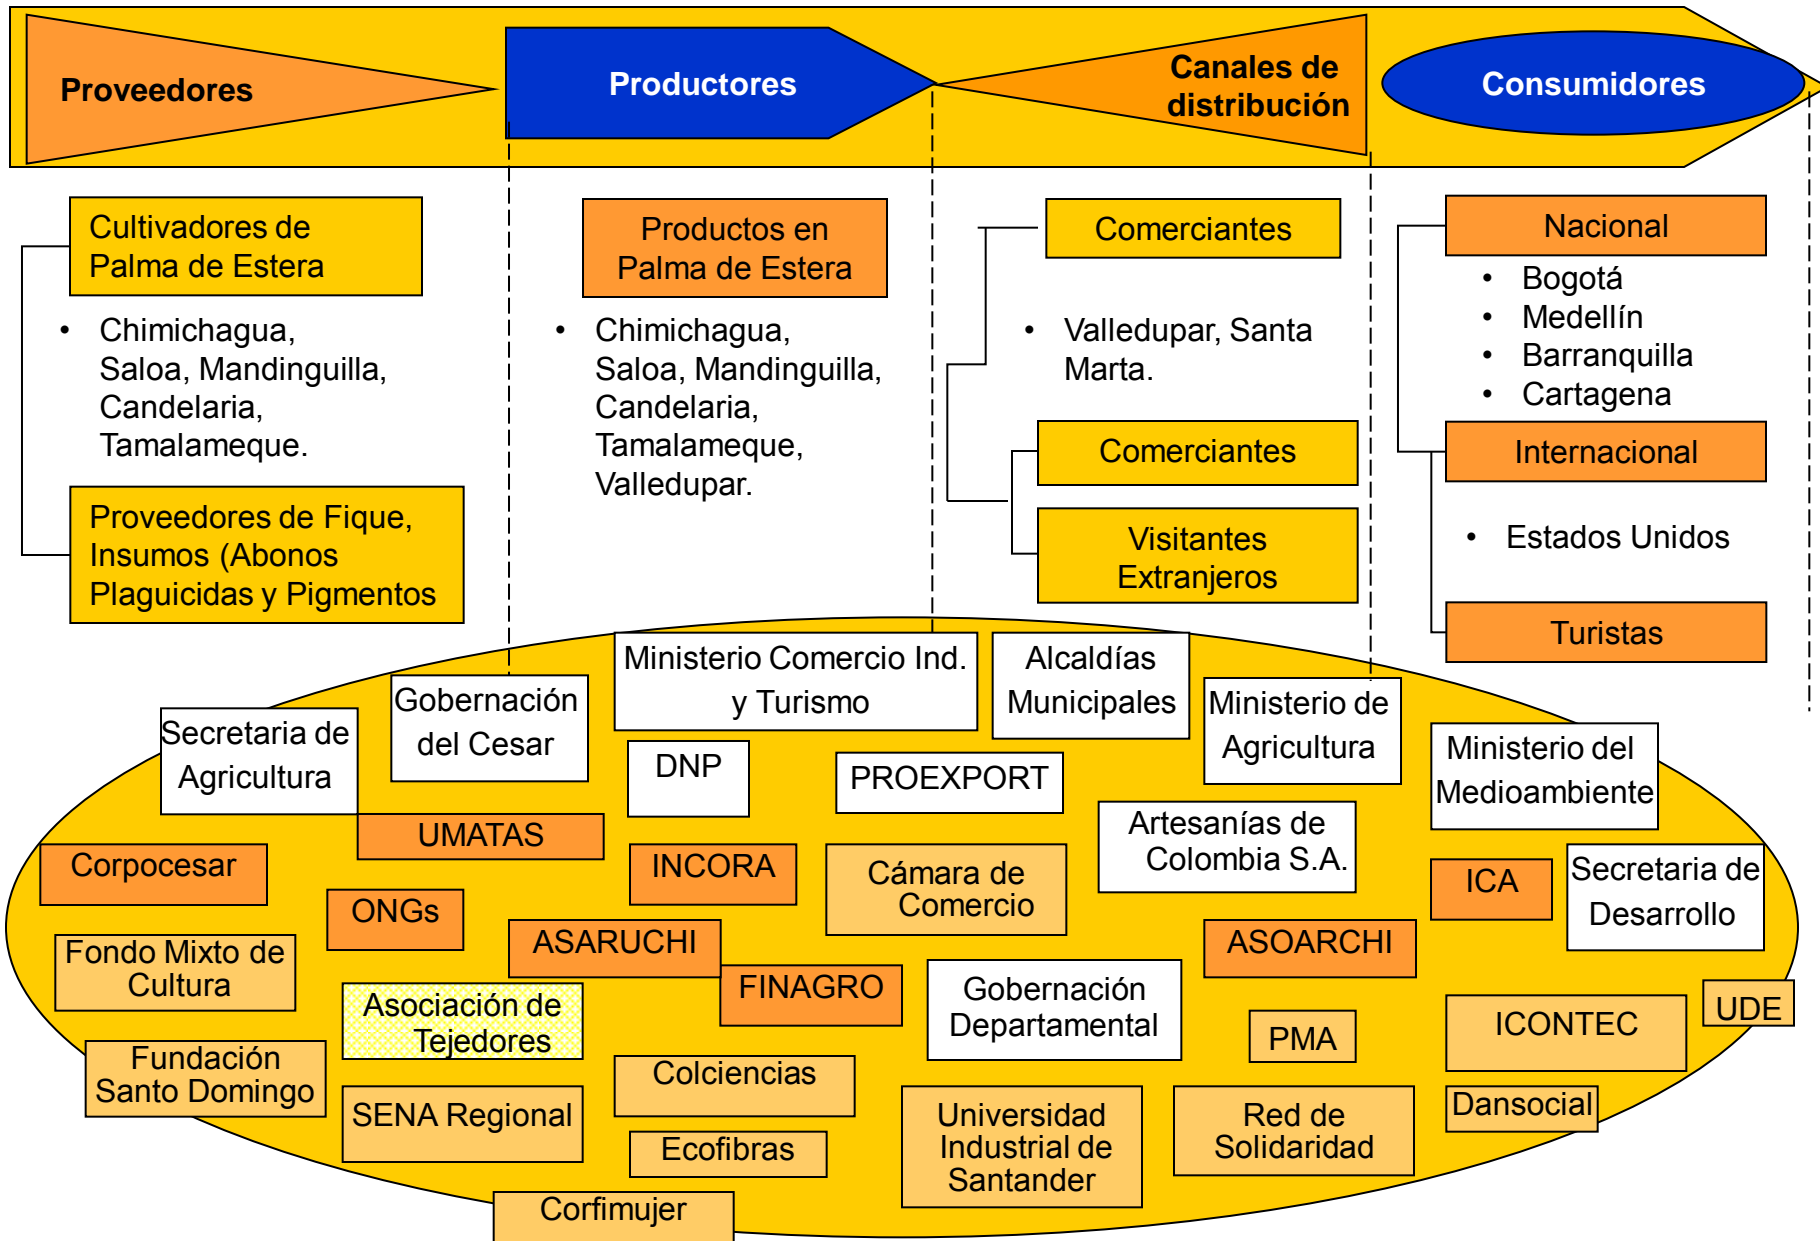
Proveedores

Productores

Canales de distribución

Consumidores

Cultivadores de Palma de Estera

• Chimichagua, Saloa, Mandinguilla, Candelaria, Tamalameque.

Proveedores de Fique, Insumos (Abonos Plaguicidas y Pigmentos

Productos en Palma de Estera

• Chimichagua, Saloa, Mandinguilla, Candelaria, Tamalameque, Valledupar.

Comerciantes

• Valledupar, Santa Marta.

Comerciantes

Visitantes Extranjeros

Nacional

• Bogotá
• Medellín
• Barranquilla
• Cartagena

Internacional

• Estados Unidos

Turistas

Ministerio Comercio Ind. y Turismo

Alcaldías Municipales

Gobernación del Cesar

Ministerio de Agricultura

Secretaria de Agricultura

Ministerio del Medioambiente

DNP

PROEXPORT

UMATAS

Artesanías de Colombia S.A.

Corpocesar

INCORA

Cámara de Comercio

ICA

Secretaria de Desarrollo

ONGs

ASARUCHI

ASOARCHI

Fondo Mixto de Cultura

FINAGRO

Gobernación Departamental

Asociación de Tejedores

UDE

ICONTEC

PMA

Fundación Santo Domingo

Colciencias

SENA Regional

Dansocial

Universidad Industrial de Santander

Red de Solidaridad

Ecofibras

Corfimujer